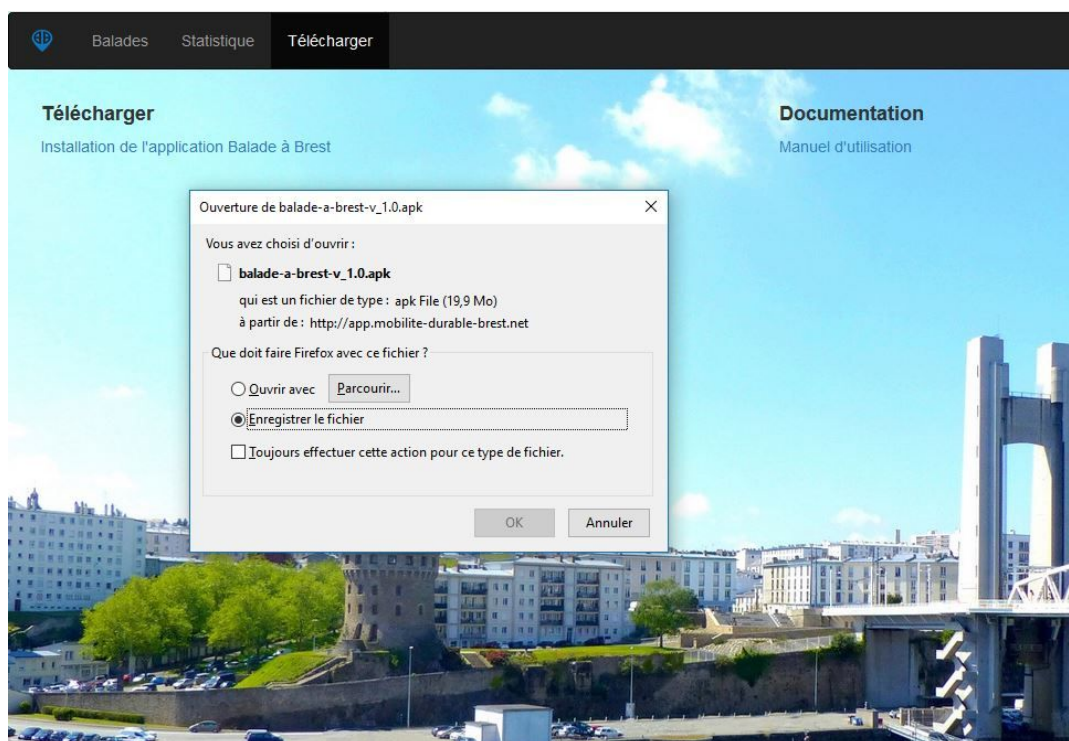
Balades Statistique Télécharger

Télécharger

Installation de l'application Balade à Brest

Documentation

Manuel d'utilisation

Ouverture de balade-a-brest-v_1.0.apk

Vous avez choisi d'ouvrir :

balade-a-brest-v_1.0.apk

qui est un fichier de type : apk File (19,9 Mo)

à partir de : http://app.mobilite-durable-brest.net

Que doit faire Firefox avec ce fichier ?

Ouvrir avec Parcourir...

Enregistrer le fichier

Toujours effectuer cette action pour ce type de fichier.

OK Annuler